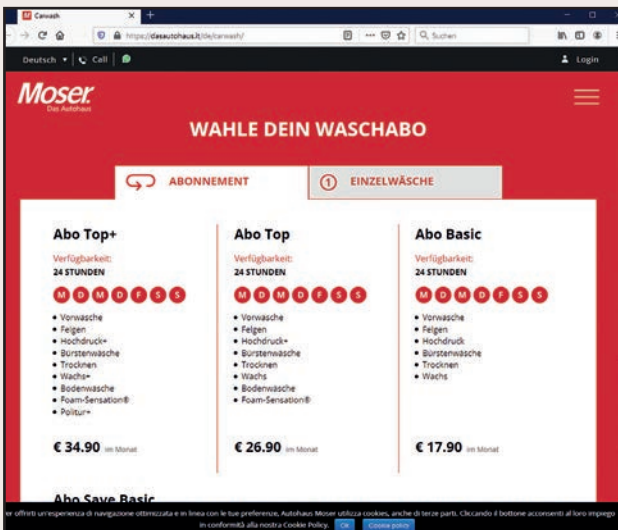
Carwash

https://dasautohaus.it/de/carwash/

Suchen

Deutsch | Call |

Login

Moser
Das Autohaus

WAHLE DEIN WASCHABO

ABONNEMENT

EINZELWÄSCHE

Abo Top+

Verfügbarkeit:
24 STUNDEN

M D M D F S S

• Vorwasche
• Felgen
• Hochdruck+
• Bürstenwäsche
• Trocknen
• Wachs+
• Bodenwäsche
• Foam-Sensation®
• Politur+

€ 34.90 im Monat

Abo Top

Verfügbarkeit:
24 STUNDEN

M D M D F S S

• Vorwasche
• Felgen
• Hochdruck+
• Bürstenwäsche
• Trocknen
• Wachs
• Bodenwäsche
• Foam-Sensation®

€ 26.90 im Monat

Abo Basic

Verfügbarkeit:
24 STUNDEN

M D M D F S S

• Vorwasche
• Felgen
• Hochdruck
• Bürstenwäsche
• Trocknen
• Wachs

€ 17.90 im Monat

Abo Save Basic

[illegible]er offrirti un'esperienza di navigazione ottimizzata e in linea con le tue preferenze, Autohaus Moser utilizza cookies, anche di terze parti. Cliccando il bottone acconsenti al loro impiego in conformità alla nostra Cookie Policy.

OK

Cookie policy